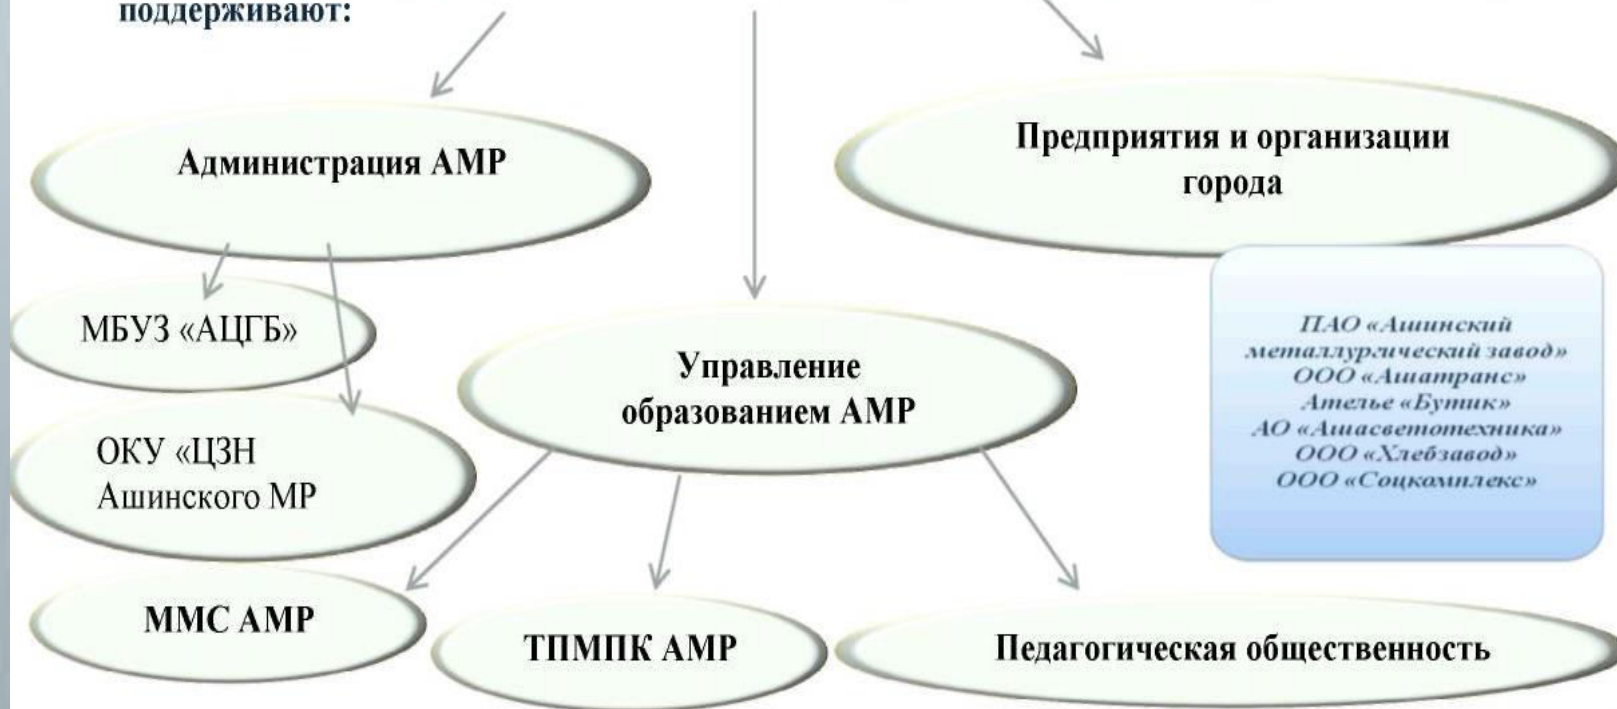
поддерживают:

Администрация АМР

Предприятия и организации города

МБУЗ «АЦГБ»

Управление образованием АМР

ПАО «Ашинский металлургический завод»
ООО «Ашатранс»
Ателье «Бутик»
АО «Ашасветотехника»
ООО «Хлебзавод»
ООО «Соцкомплекс»

ОКУ «ЦЗН Ашинского МР

ММС АМР

ТПМПК АМР

Педагогическая общественность